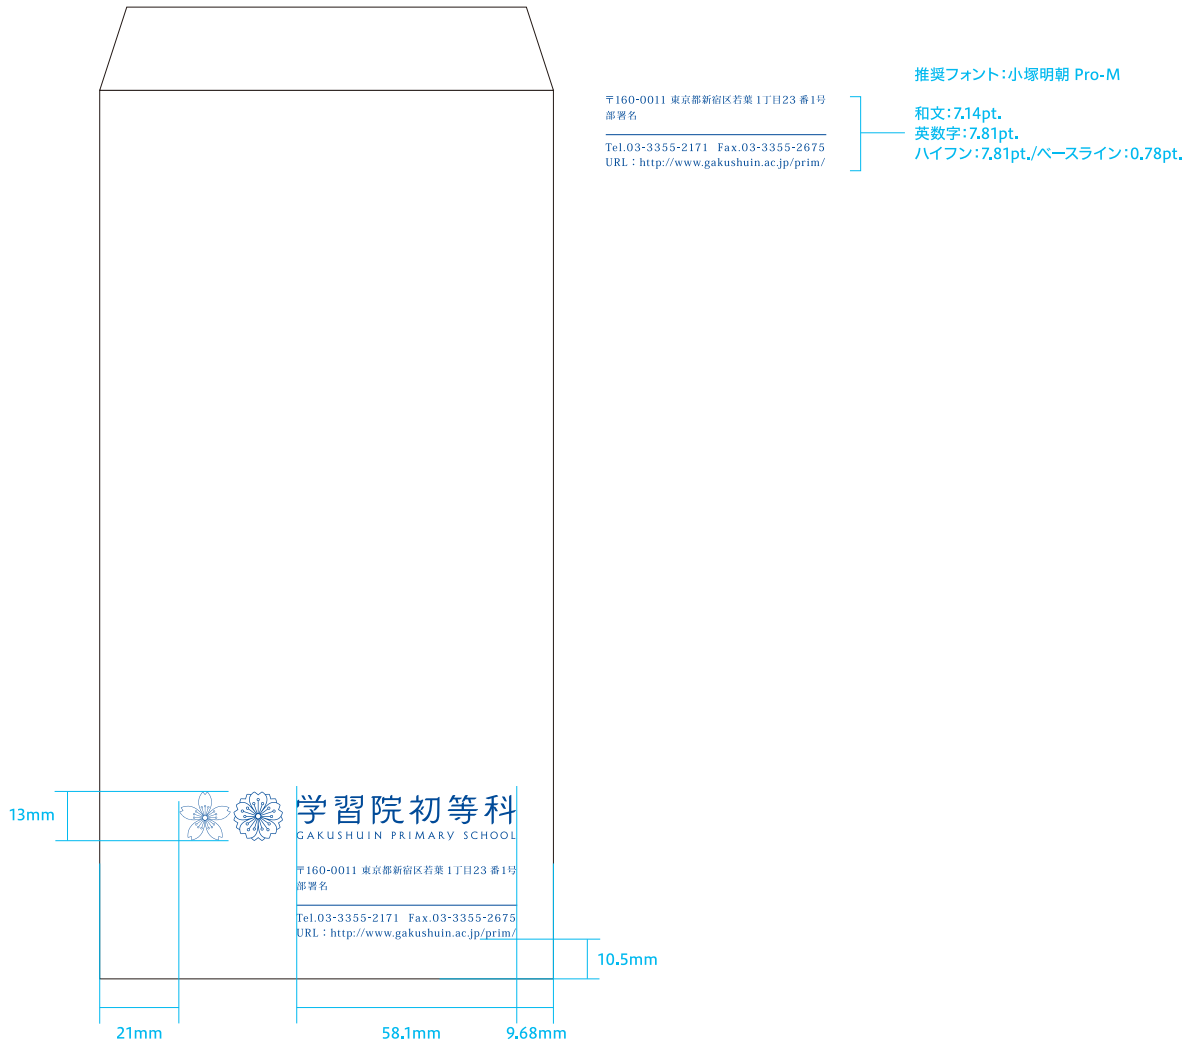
〒160-0011 東京都新宿区若葉 1丁目23 番1号
部署名

Tel.03-3355-2171　Fax.03-3355-2675
URL：http://www.gakushuin.ac.jp/prim/

推奨フォント：小塚明朝 Pro-M

和文：7.14pt.
英数字：7.81pt.
ハイフン：7.81pt./ベースライン：0.78pt.

13mm

学習院初等科
GAKUSHUIN PRIMARY SCHOOL

〒160-0011 東京都新宿区若葉 1丁目23 番1号
部署名

Tel.03-3355-2171　Fax.03-3355-2675
URL：http://www.gakushuin.ac.jp/prim/

10.5mm

21mm

58.1mm

9.68mm